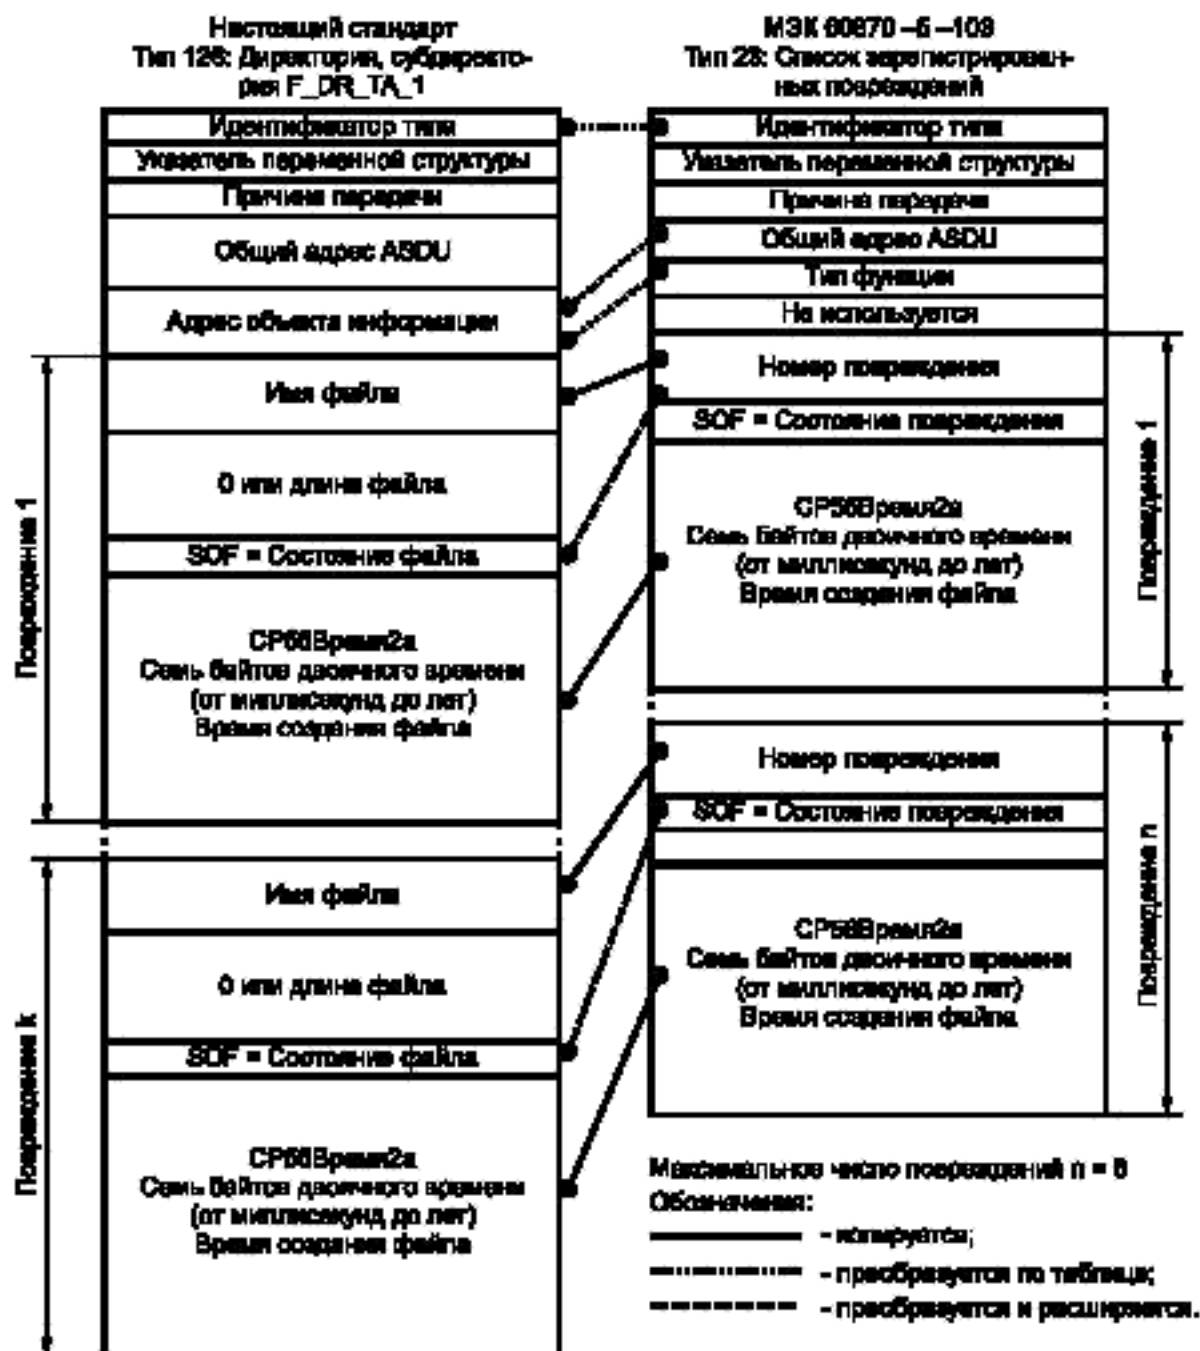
Настоящий стандарт
Тип 126: Директория, субдиректория F_DR_TA_1

МЭК 60870-5-103
Тип 23: Список зарегистрированных повреждений

Идентификатор типа
Указатель переменной структуры
Причина передачи
Общий адрес ASDU
Адрес объекта информации
Имя файла
0 или длина файла
SOF = Состояние файла
CP56Время2а
Семь байтов двоичного времени
(от миллисекунд до лет)
Время создания файла
Повреждение 1

Имя файла
0 или длина файла
SOF = Состояние файла
CP56Время2а
Семь байтов двоичного времени
(от миллисекунд до лет)
Время создания файла
Повреждение k

Идентификатор типа
Указатель переменной структуры
Причина передачи
Общий адрес ASDU
Тип функции
Не используется
Номер повреждения
SOF = Состояние повреждения
CP56Время2а
Семь байтов двоичного времени
(от миллисекунд до лет)
Время создания файла
Повреждение 1

Номер повреждения
SOF = Состояние повреждения
CP56Время2а
Семь байтов двоичного времени
(от миллисекунд до лет)
Время создания файла
Повреждение n

Максимальное число повреждений n = 8
Обозначения:
- копируется;
- преобразуется по таблице;
- преобразуется и расширяется.